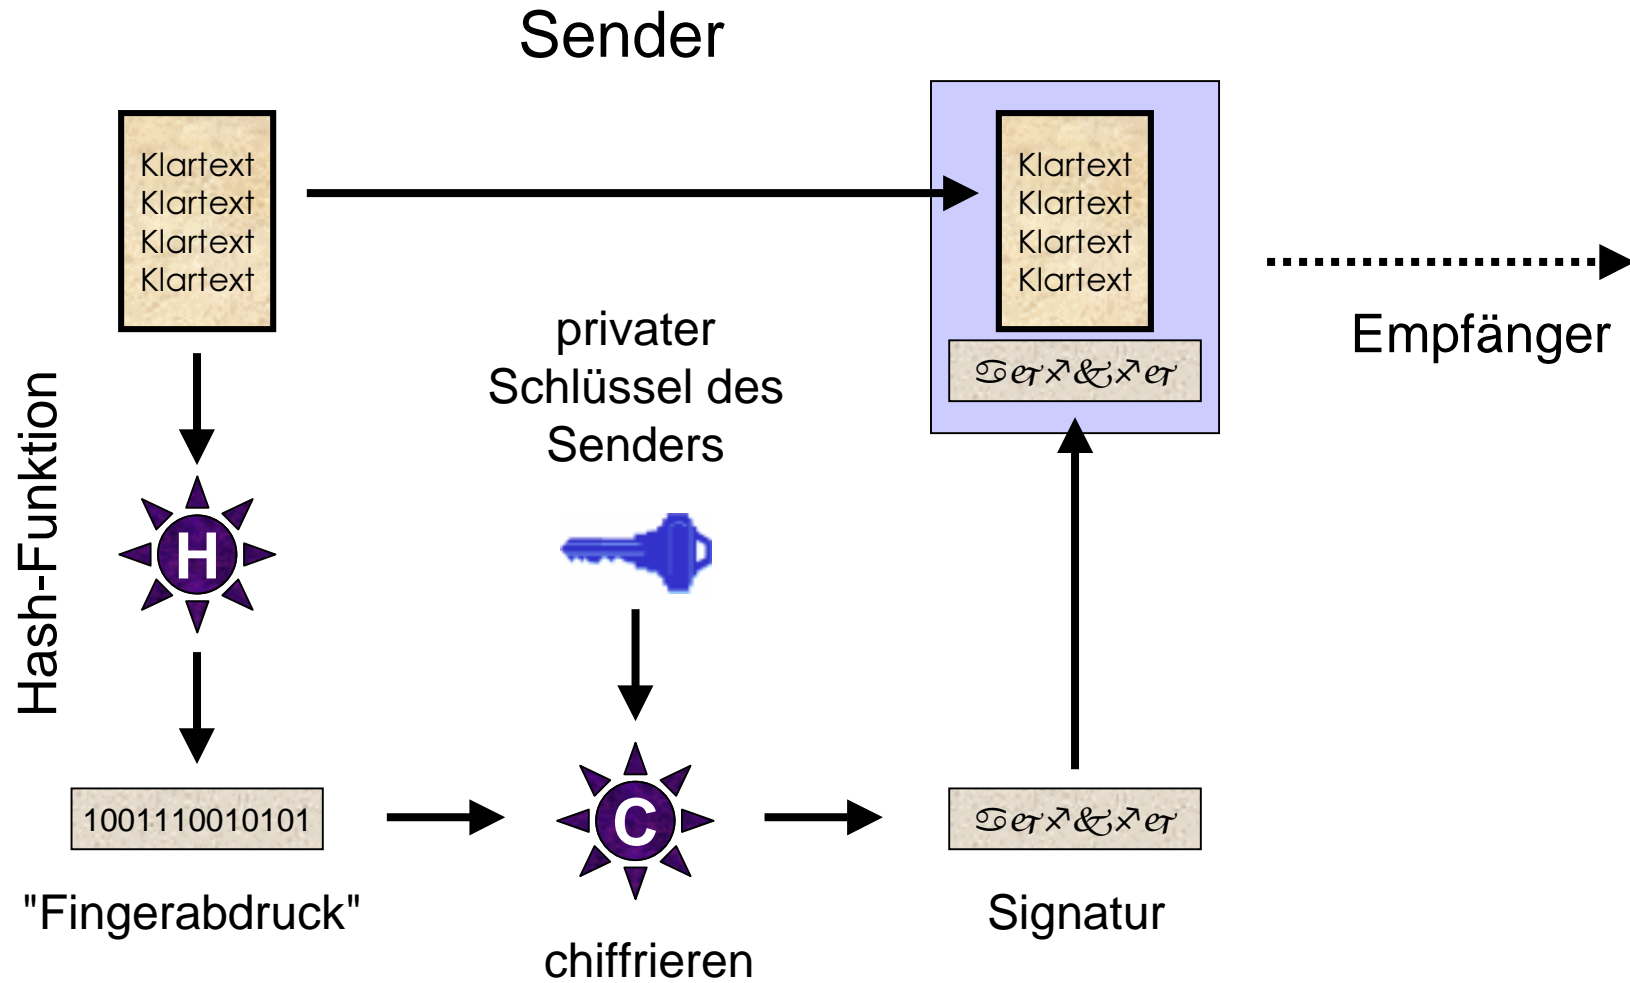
Sender

Klartext
Klartext
Klartext
Klartext

Klartext
Klartext
Klartext
Klartext

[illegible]

Empfänger

Hash-Funktion

H

privater Schlüssel des Senders

1001110010101

C

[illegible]

"Fingerabdruck"

chiffrieren

Signatur